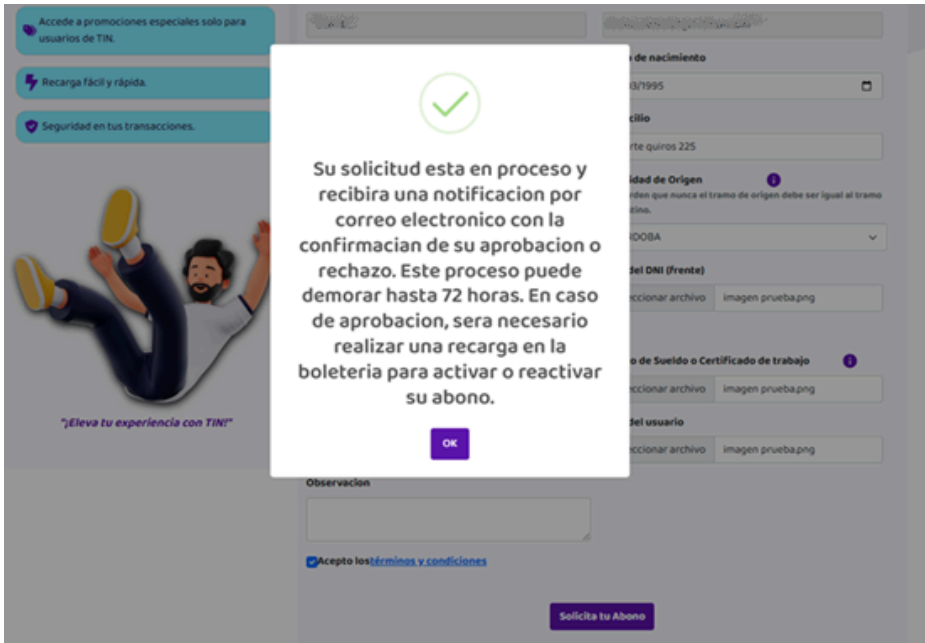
Accede a promociones especiales solo para usuarios de TIN.

Recarga fácil y rápida.

Seguridad en tus transacciones.

"¡Eleva tu experiencia con TIN!"

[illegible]

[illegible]

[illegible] de nacimiento

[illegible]3/1995

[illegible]cilio

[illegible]rte quiros 225

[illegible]idad de Origen

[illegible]rden que nunca el tramo de origen debe ser igual al tramo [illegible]tino.

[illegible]DOBA

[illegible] del DNI (frente)

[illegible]ccionar archivo imagen prueba.png

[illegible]o de Sueldo o Certificado de trabajo

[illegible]ccionar archivo imagen prueba.png

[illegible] del usuario

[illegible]ccionar archivo imagen prueba.png

Su solicitud esta en proceso y recibira una notificacion por correo electronico con la confirmacian de su aprobacion o rechazo. Este proceso puede demorar hasta 72 horas. En caso de aprobacion, sera necesario realizar una recarga en la boleteria para activar o reactivar su abono.

OK

Observacion

Acepto los términos y condiciones

Solicita tu Abono